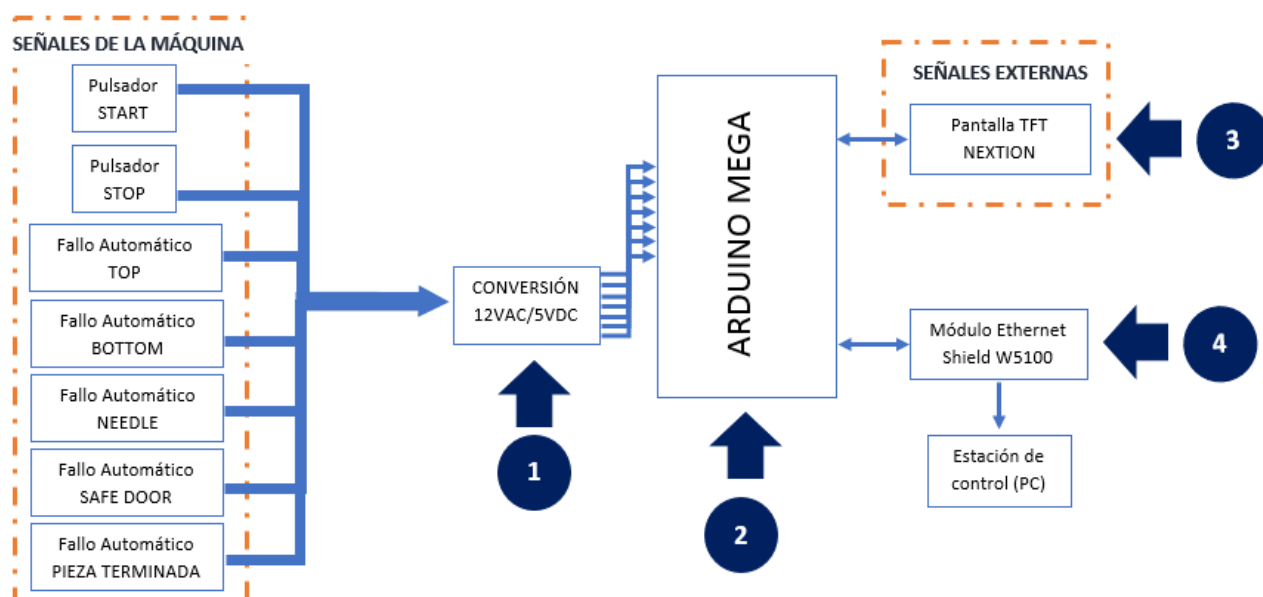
SEÑALES DE LA MÁQUINA

Pulsador START

Pulsador STOP

Fallo Automático TOP

Fallo Automático BOTTOM

Fallo Automático NEEDLE

Fallo Automático SAFE DOOR

Fallo Automático PIEZA TERMINADA

CONVERSIÓN 12VAC/5VDC

1

ARDUINO MEGA

2

SEÑALES EXTERNAS

Pantalla TFT NEXTION

3

Módulo Ethernet Shield W5100

4

Estación de control (PC)